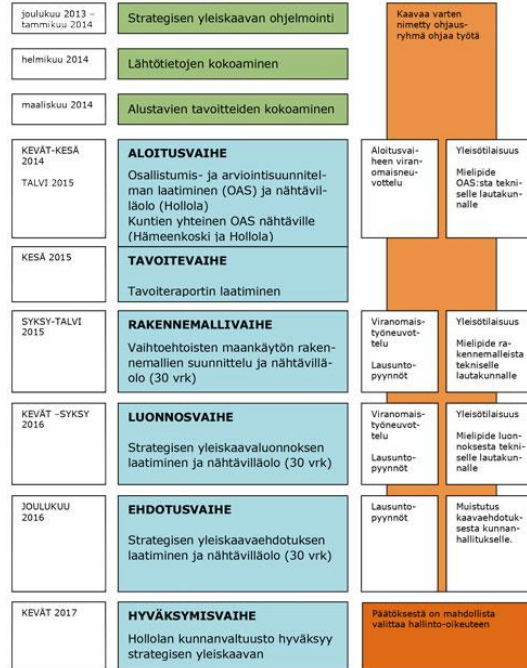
joulukuu 2013 – tammikuu 2014

Strategisen yleiskaavan ohjelmointi

Kaavaa varten nimetty ohjausryhmä ohjaa työtä

helmikuu 2014

Lähtötietojen kokoaminen

maaliskuu 2014

Alustavien tavoitteiden kokoaminen

KEVÄT-KESÄ 2014

TALVI 2015

ALOITUSVAIHE

Osallistumis- ja arviointisuunnitelman laatiminen (OAS) ja nähtävilläolo (Hollola)
Kuntien yhteinen OAS nähtäville (Hämeenkoski ja Hollola)

Aloitusvaiheen viranomaisneuvottelu

Yleisötilaisuus

Mielipide OAS:sta tekniselle lautakunnalle

KESÄ 2015

TAVOITEVAIHE

Tavoiteraportin laatiminen

SYKSY-TALVI 2015

RAKENNEMALLIVAIHE

Vaihtoehtoisten maankäytön rakennemallien suunnittelu ja nähtävilläolo (30 vrk)

Viranomaistyöneuvottelu

Lausuntopyynnöt

Yleisötilaisuus

Mielipide rakennemalleista tekniselle lautakunnalle

KEVÄT –SYKSY 2016

LUONNOSVAIHE

Strategisen yleiskaavaluonnoksen laatiminen ja nähtävilläolo (30 vrk)

Viranomaistyöneuvottelu

Lausuntopyynnöt

Yleisötilaisuus

Mielipide luonnoksesta tekniselle lautakunnalle

JOULUKUU 2016

EHDOTUSVAIHE

Strategisen yleiskaavaehdotuksen laatiminen ja nähtävilläolo (30 vrk)

Lausuntopyynnöt

Muistutus kaavaehdotuksesta kunnanhallitukselle.

KEVÄT 2017

HYVÄKSYMISVAIHE

Hollolan kunnanvaltuusto hyväksyy strategisen yleiskaavan

Päätöksestä on mahdollista valittaa hallinto-oikeuteen